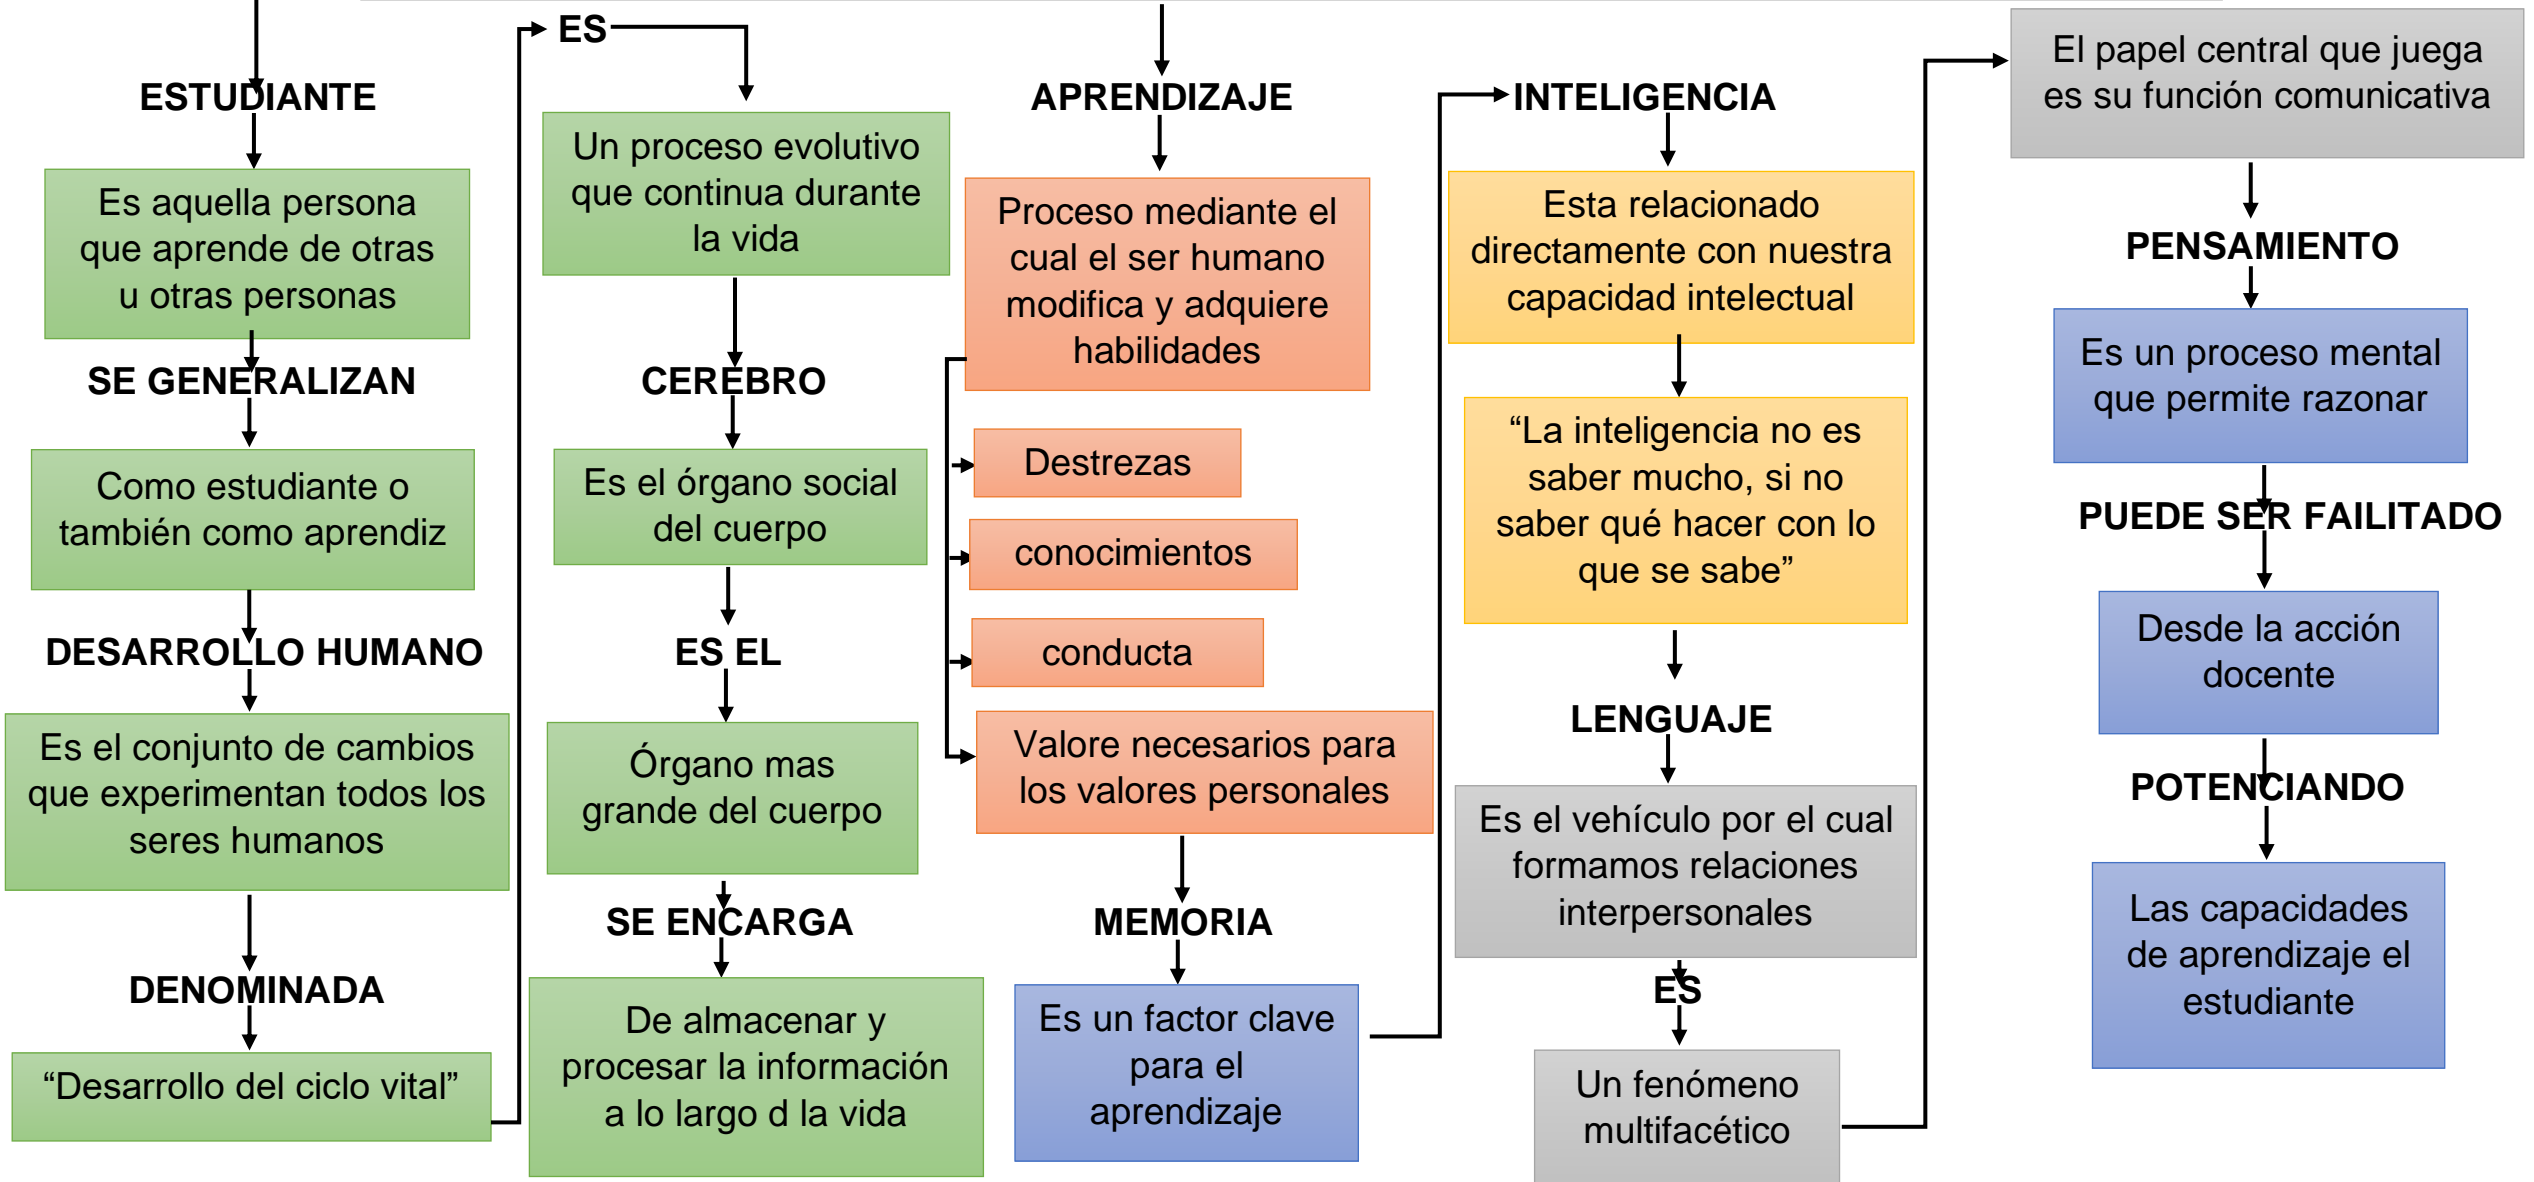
ESTUDIANTE

Es aquella persona que aprende de otras u otras personas

SE GENERALIZAN

Como estudiante o también como aprendiz

DESARROLLO HUMANO

Es el conjunto de cambios que experimentan todos los seres humanos

DENOMINADA

“Desarrollo del ciclo vital”

ES

Un proceso evolutivo que continua durante la vida

CEREBRO

Es el órgano social del cuerpo

ES EL

Órgano mas grande del cuerpo

SE ENCARGA

De almacenar y procesar la información a lo largo d la vida

APRENDIZAJE

Proceso mediante el cual el ser humano modifica y adquiere habilidades

Destrezas

conocimientos

conducta

Valore necesarios para los valores personales

MEMORIA

Es un factor clave para el aprendizaje

INTELIGENCIA

Esta relacionado directamente con nuestra capacidad intelectual

“La inteligencia no es saber mucho, si no saber qué hacer con lo que se sabe”

LENGUAJE

Es el vehículo por el cual formamos relaciones interpersonales

ES

Un fenómeno multifacético

El papel central que juega es su función comunicativa

PENSAMIENTO

Es un proceso mental que permite razonar

PUEDE SER FAILITADO

Desde la acción docente

POTENCIANDO

Las capacidades de aprendizaje el estudiante